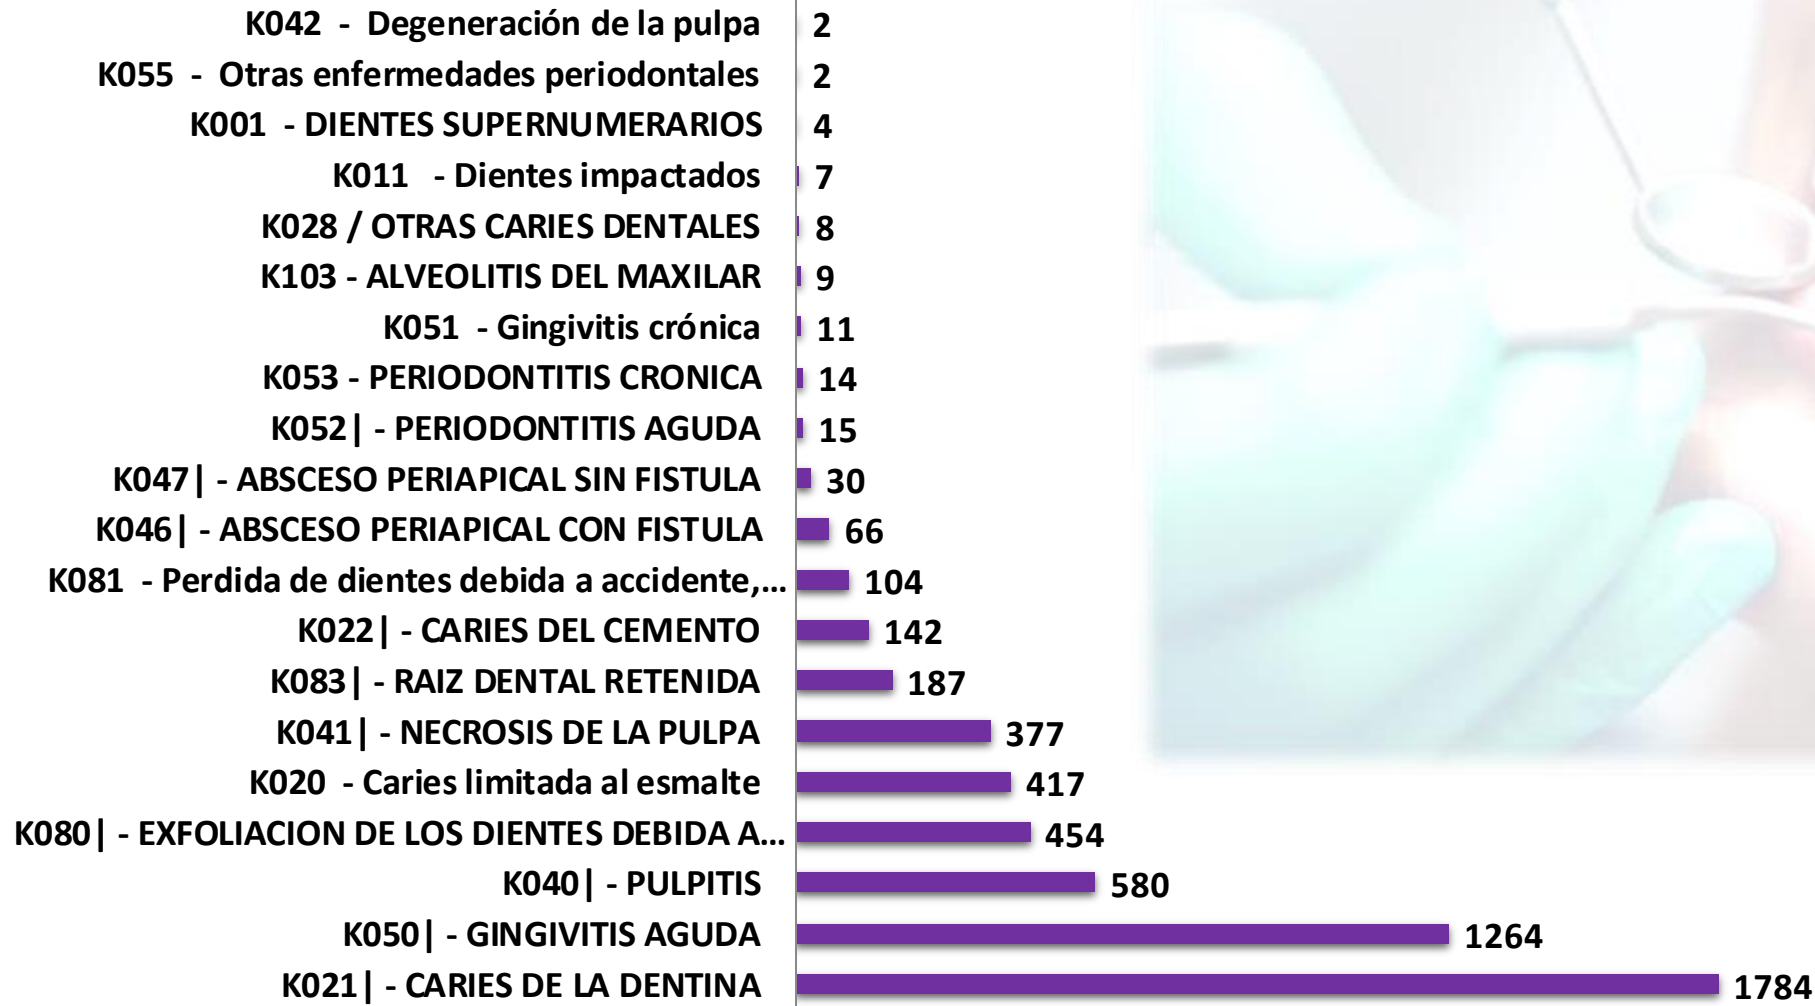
K042 - Degeneración de la pulpa 2
K055 - Otras enfermedades periodontales 2
K001 - DIENTES SUPERNUMERARIOS 4
K011 - Dientes impactados 7
K028 / OTRAS CARIES DENTALES 8
K103 - ALVEOLITIS DEL MAXILAR 9
K051 - Gingivitis crónica 11
K053 - PERIODONTITIS CRONICA 14
K052| - PERIODONTITIS AGUDA 15
K047| - ABSCESO PERIAPICAL SIN FISTULA 30
K046| - ABSCESO PERIAPICAL CON FISTULA 66
K081 - Perdida de dientes debida a accidente,... 104
K022| - CARIES DEL CEMENTO 142
K083| - RAIZ DENTAL RETENIDA 187
K041| - NECROSIS DE LA PULPA 377
K020 - Caries limitada al esmalte 417
K080| - EXFOLIACION DE LOS DIENTES DEBIDA A... 454
K040| - PULPITIS 580
K050| - GINGIVITIS AGUDA 1264
K021| - CARIES DE LA DENTINA 1784